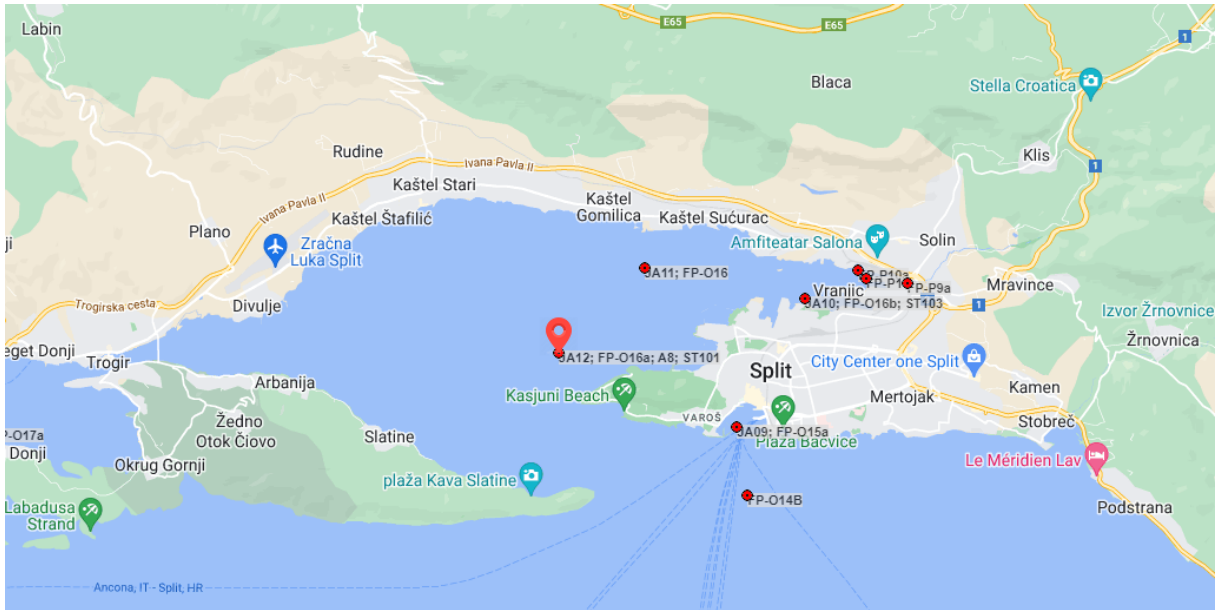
Labin
E65
E65
1
Blaca
Stella Croatica
Rudine
Ivana Pavla II
Klis
Kaštel Stari
Ivana Pavla II
1
Kaštel Štafilić
Kaštel Gomilica
Kaštel Sućurac
Plano
Zračna Luka Split
Amfiteatar Salona
Solin
ji
SA11; FP-O16
P-P10a
FP-P1
FP-P9a
Vranjic
Mravince
Trogirska cesta
Divulje
SA10; FP-O16b; ST103
1
Izvor Žrnovnice
eget Donji
SA12; FP-O16a; A8; ST101
Žrnovnica
Trogir
Split
City Center one Split
Arbanija
Kasjuni Beach
Kamen
Mertojak
VAROŠ
Žedno
Otok Čiovo
SA09; FP-O15a
Stobreč
-O17a
Slatine
Plaža Bačvice
Donji
Okrug Gornji
Le Méridien Lav
plaža Kava Slatine
FP-O14B
Labadusa Strand
Podstrana
Ancona, IT - Split, HR